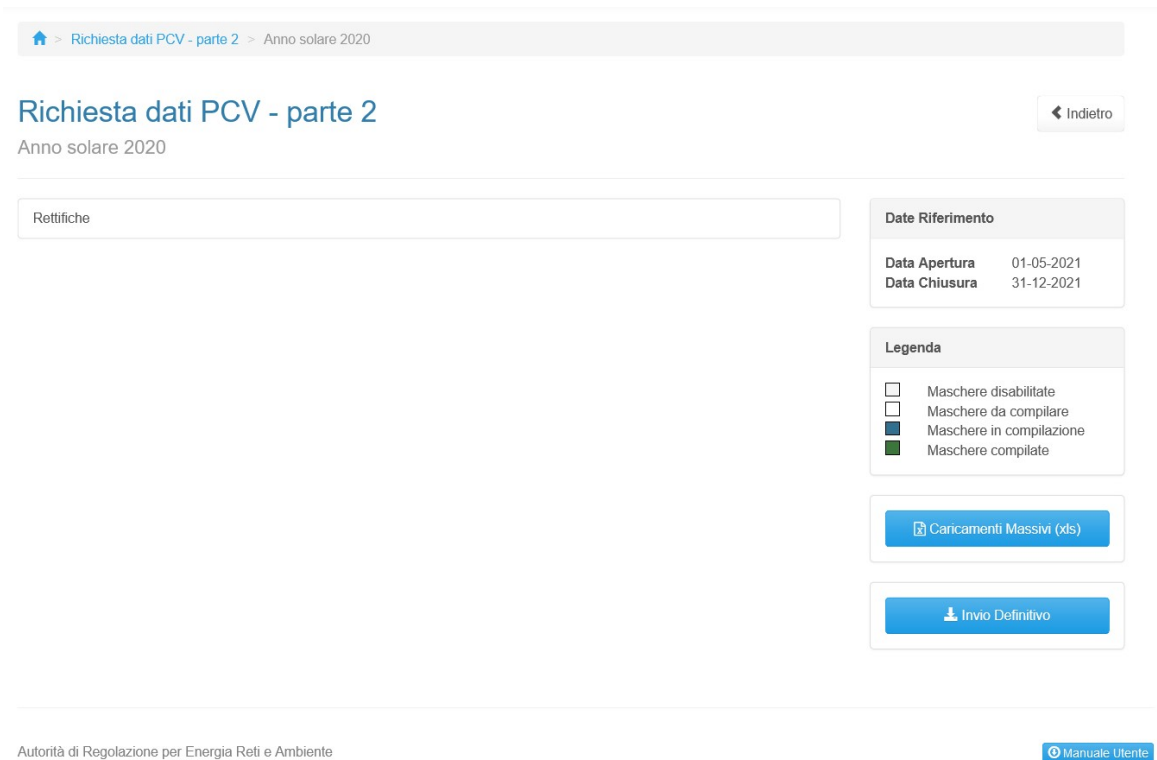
> Richiesta dati PCV - parte 2 > Anno solare 2020

Richiesta dati PCV - parte 2

Anno solare 2020

Indietro

Rettifiche

Date Riferimento

Data Apertura 01-05-2021
Data Chiusura 31-12-2021

Legenda

Maschere disabilitate
Maschere da compilare
Maschere in compilazione
Maschere compilate

Caricamenti Massivi (xls)

Invio Definitivo

Autorità di Regolazione per Energia Reti e Ambiente

Manuale Utente